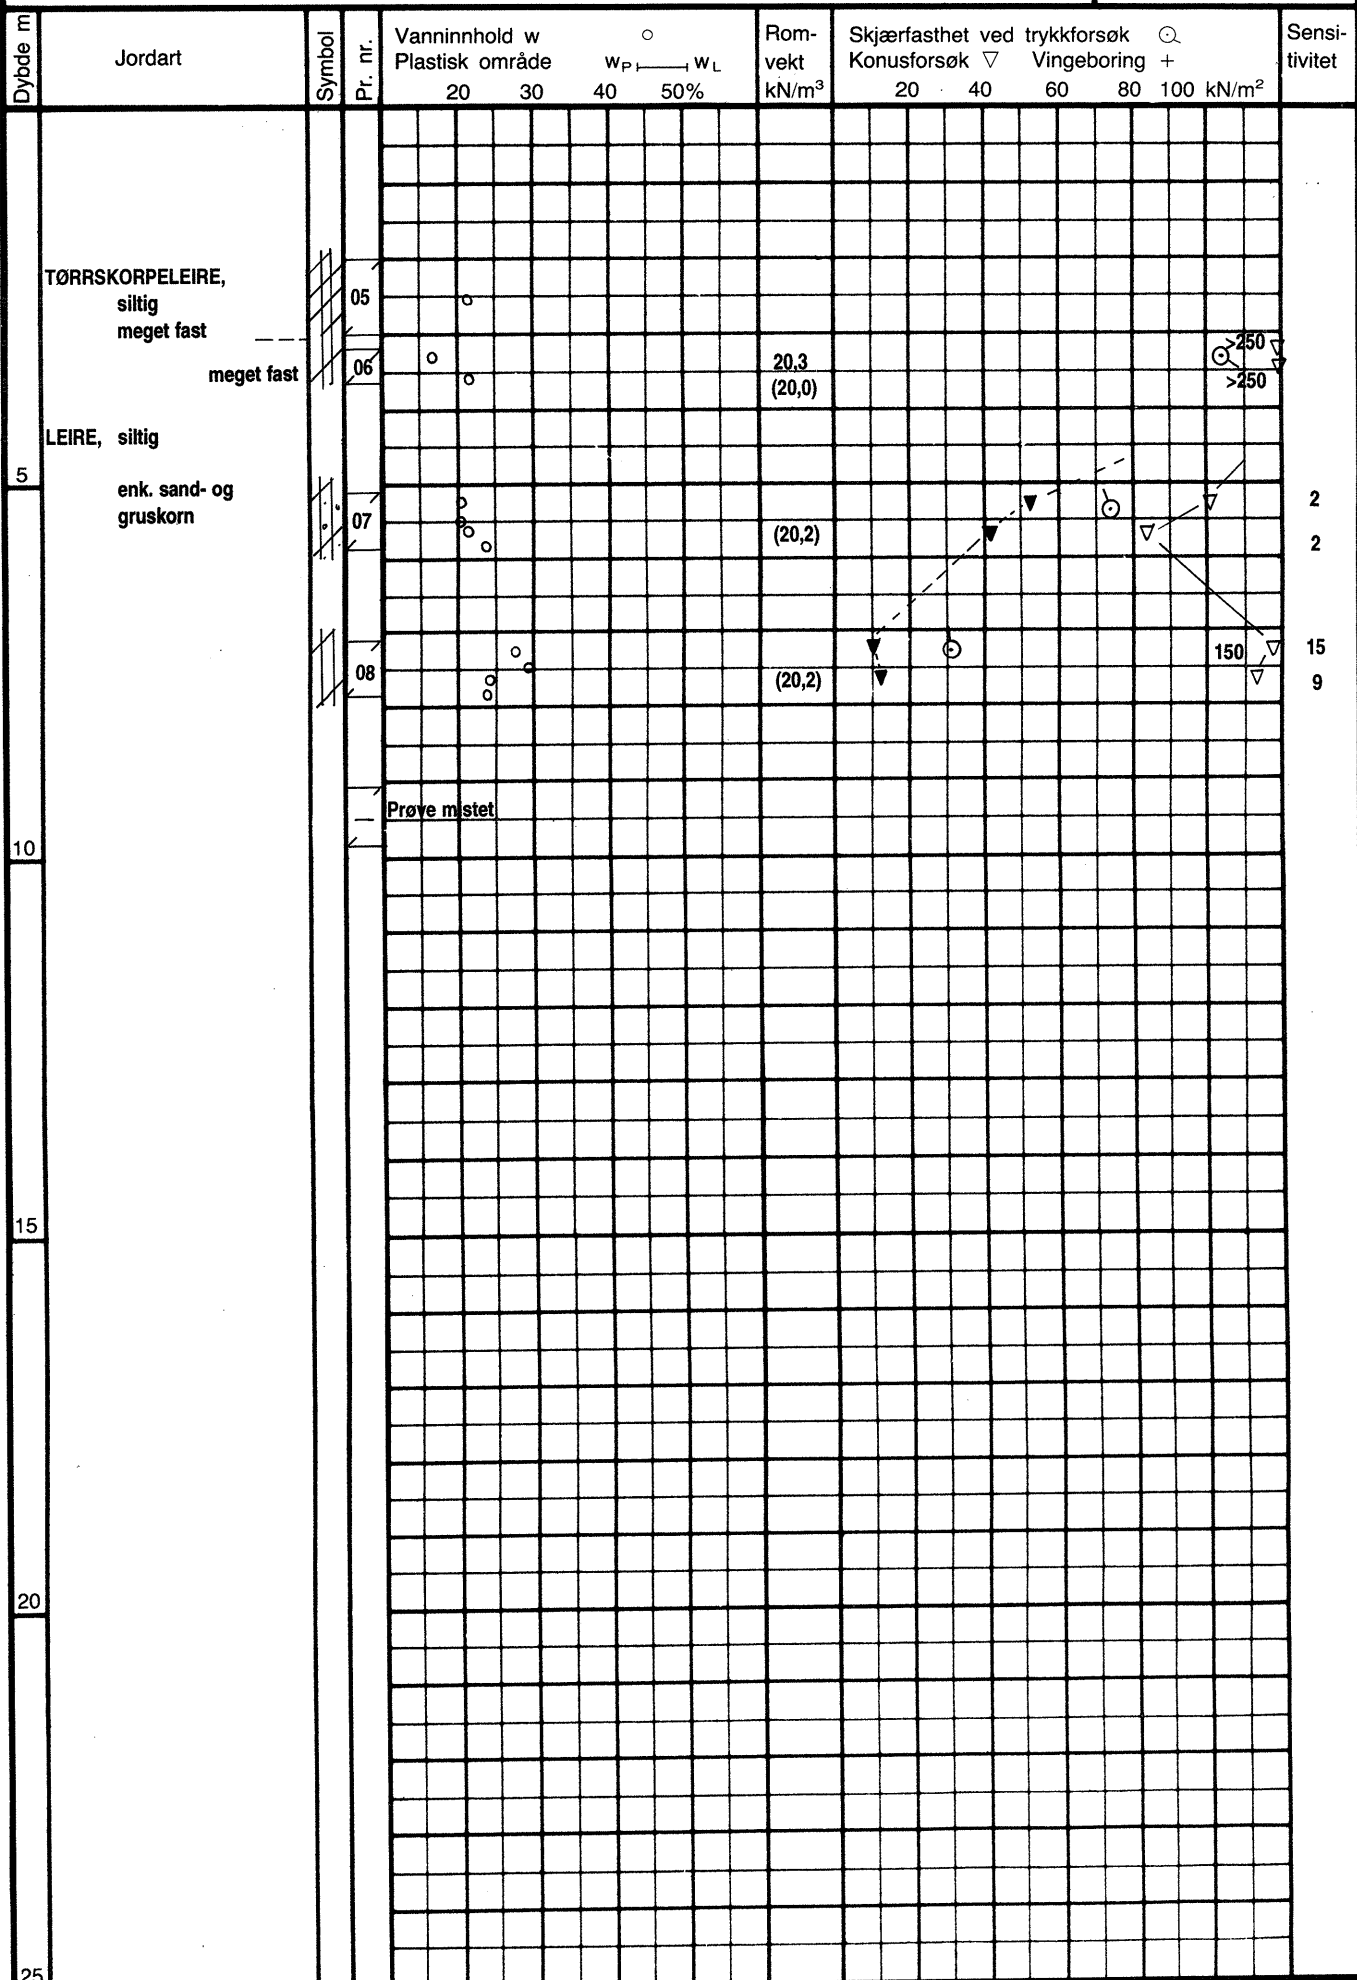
Dybde m

Jordart

Symbol

Pr. nr.

Vanninnhold w ○
Plastisk område $w_P$ $w_L$
20 30 40 50%

Rom-
vekt
kN/m$^3$

Skjærfasthet ved trykkforsøk ⊙
Konusforsøk ▽ Vingeboring +
20 40 60 80 100 kN/m$^2$

Sensi-
tivitet

TØRRSKORPELEIRE,
siltig
meget fast

meget fast

LEIRE, siltig

enk. sand- og
gruskorn

05

06

07

08

Prøve mistet

20,3
(20,0)

(20,2)

(20,2)

>250
>250

150

2
2
15
9

5
10
15
20
25